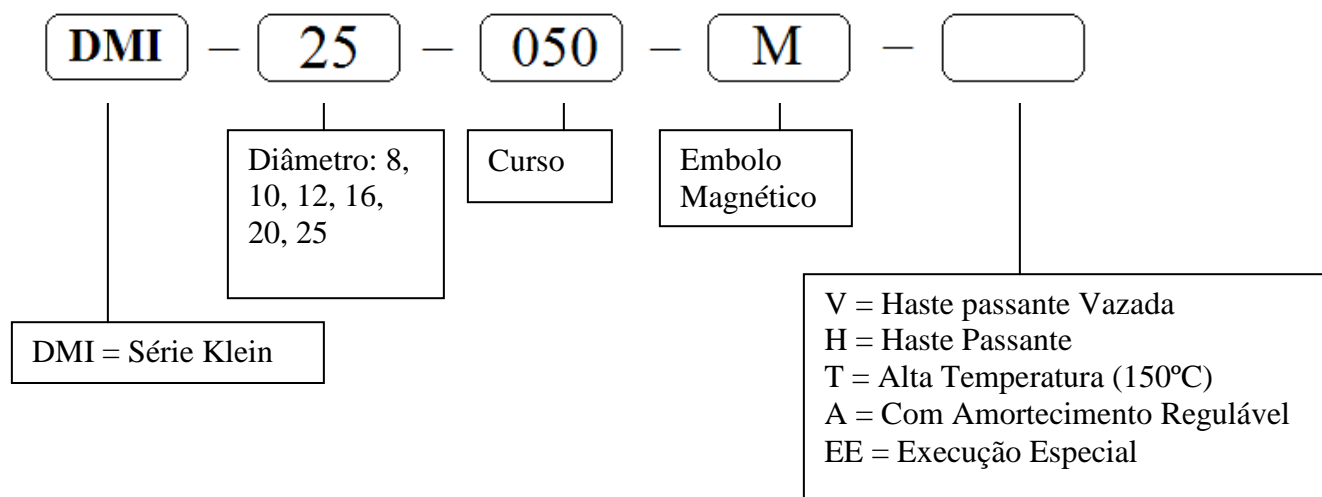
DMI – 25 – 050 – M –

Diâmetro: 8, 10, 12, 16, 20, 25

Curso

Embolo Magnético

DMI = Série Klein

V = Haste passante Vazada
H = Haste Passante
T = Alta Temperatura (150ºC)
A = Com Amortecimento Regulável
EE = Execução Especial